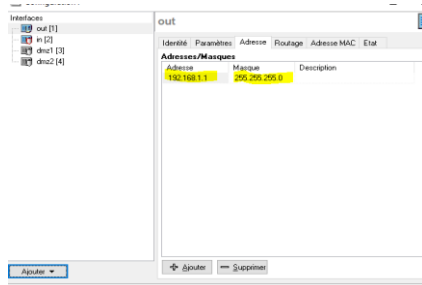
Interfaces
out [1]
in [2]
dmz1 [3]
dmz2 [4]

out

Identité Paramètres Adresse Routage Adresse MAC Etat

Adresses/Masques

| Adresse | Masque | Description |
|---|---|---|
| 192.168.1.1 | 255.255.255.0 | |

Ajouter Supprimer

Ajouter